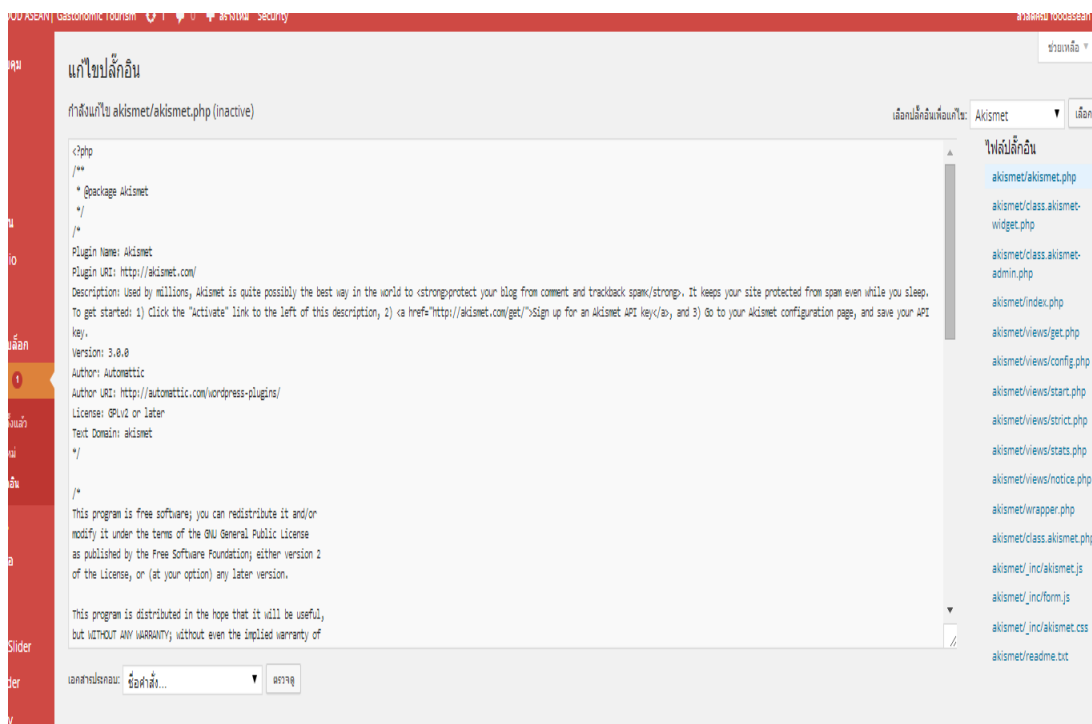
OD ASEAN | Gastronomic Tourism 1 0 สร้างใหม่ Security
สวัสดีคุณ foodasean

ช่วยเหลือ ▼

แก้ไขปลั๊กอิน

กำลังแก้ไข akismet/akismet.php (inactive)

เลือกปลั๊กอินเพื่อแก้ไข: Akismet ▼ เลือก

<?php
/**
 * @package Akismet
 */
/*
Plugin Name: Akismet
Plugin URI: http://akismet.com/
Description: Used by millions, Akismet is quite possibly the best way in the world to <strong>protect your blog from comment and trackback spam</strong>. It keeps your site protected from spam even while you sleep. To get started: 1) Click the "Activate" link to the left of this description, 2) <a href="http://akismet.com/get/">Sign up for an Akismet API key</a>, and 3) Go to your Akismet configuration page, and save your API key.
Version: 3.0.0
Author: Automattic
Author URI: http://automattic.com/wordpress-plugins/
License: GPLv2 or later
Text Domain: akismet
*/

/*
This program is free software; you can redistribute it and/or
modify it under the terms of the GNU General Public License
as published by the Free Software Foundation; either version 2
of the License, or (at your option) any later version.

This program is distributed in the hope that it will be useful,
but WITHOUT ANY WARRANTY; without even the implied warranty of

ไฟล์ปลั๊กอิน
akismet/akismet.php
akismet/class.akismet-widget.php
akismet/class.akismet-admin.php
akismet/index.php
akismet/views/get.php
akismet/views/config.php
akismet/views/start.php
akismet/views/strict.php
akismet/views/stats.php
akismet/views/notice.php
akismet/wrapper.php
akismet/class.akismet.php
akismet/_inc/akismet.js
akismet/_inc/form.js
akismet/_inc/akismet.css
akismet/readme.txt

เอกสารประกอบ: ชื่อคำสั่ง... ▼ ตรวจดู

เกม
น
io
บล็อก
1
ตั้งแล้ว
ม่
อิน
ล
Slider
der